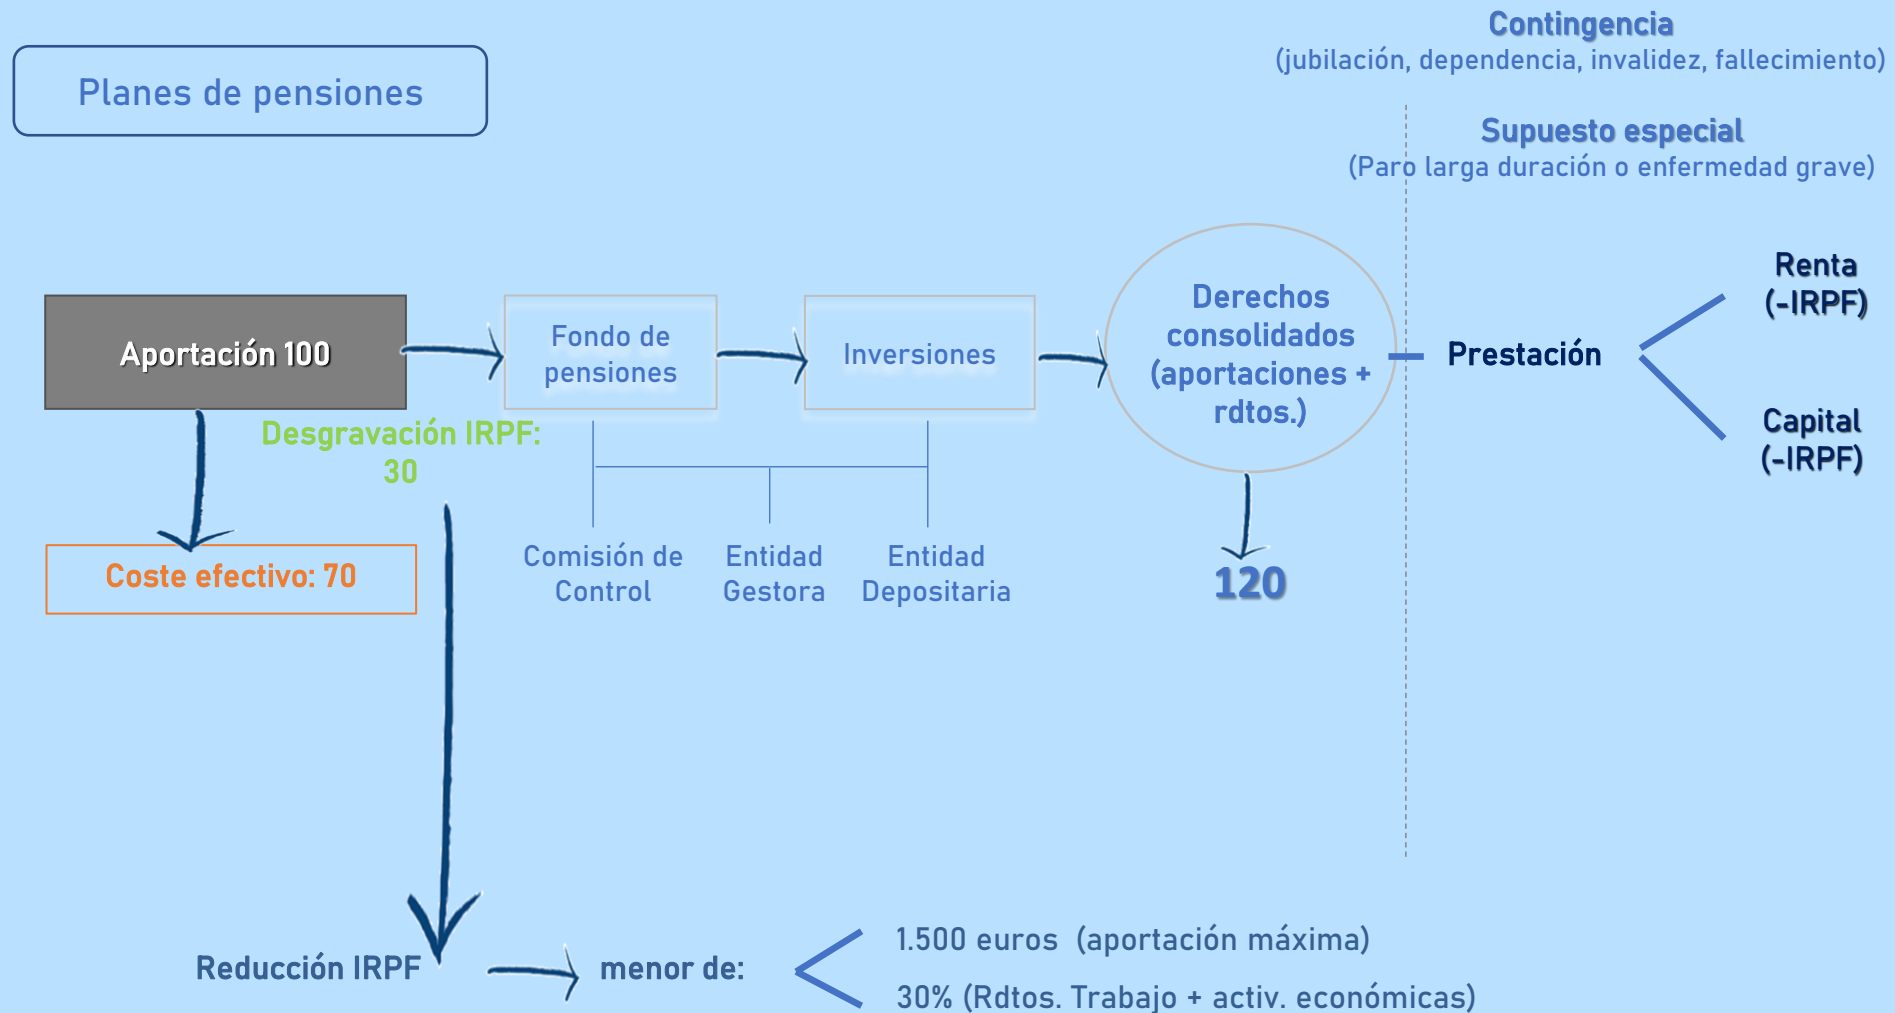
Planes de pensiones

Contingencia
(jubilación, dependencia, invalidez, fallecimiento)

Supuesto especial
(Paro larga duración o enfermedad grave)

Aportación 100

Fondo de pensiones

Inversiones

Derechos consolidados (aportaciones + rdtos.)

Prestación

Renta (-IRPF)

Capital (-IRPF)

Desgravación IRPF: 30

Coste efectivo: 70

Comisión de Control

Entidad Gestora

Entidad Depositaria

120

Reducción IRPF

menor de:

1.500 euros (aportación máxima)

30% (Rdtos. Trabajo + activ. económicas)